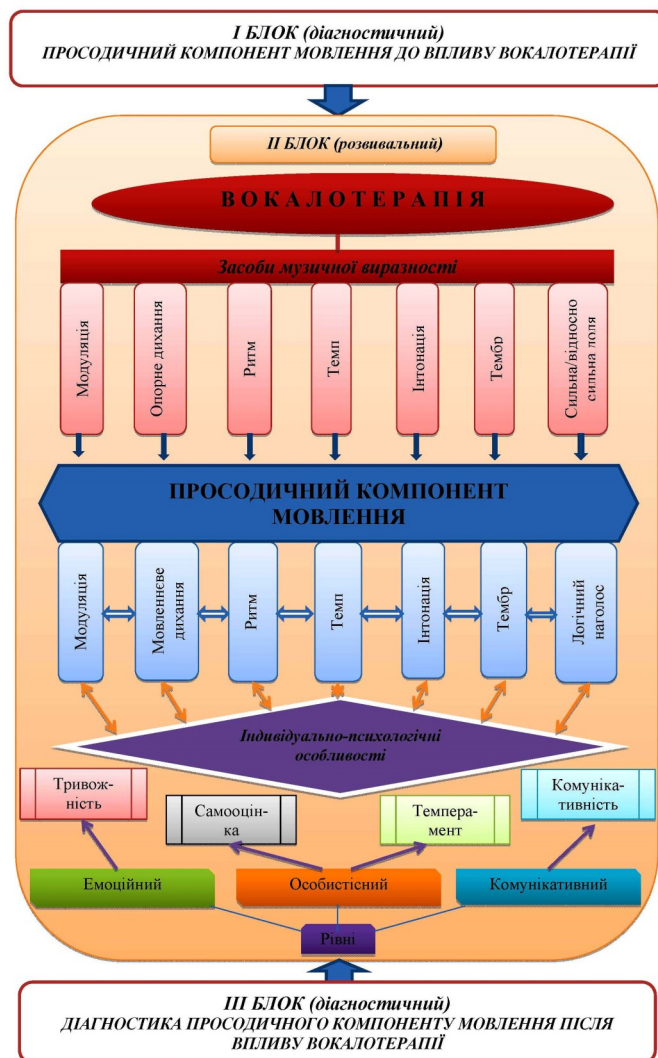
I БЛОК (діагностичний)
ПРОСОДИЧНИЙ КОМПОНЕНТ МОВЛЕННЯ ДО ВПЛИВУ ВОКАЛОТЕРАПІЇ

II БЛОК (розвивальний)

ВОКАЛОТЕРАПІЯ

Засоби музичної виразності

Модуляція

Опорне дихання

Ритм

Темп

Інтонація

Тембр

Сильна/відносно сильна доля

ПРОСОДИЧНИЙ КОМПОНЕНТ МОВЛЕННЯ

Модуляція

Мовленнєве дихання

Ритм

Темп

Інтонація

Тембр

Логічний наголос

Індивідуально-психологічні особливості

Тривожність

Самооцінка

Темперамент

Комунікативність

Емоційний

Особистісний

Комунікативний

Рівні

III БЛОК (діагностичний)
ДІАГНОСТИКА ПРОСОДИЧНОГО КОМПОНЕНТУ МОВЛЕННЯ ПІСЛЯ ВПЛИВУ ВОКАЛОТЕРАПІЇ